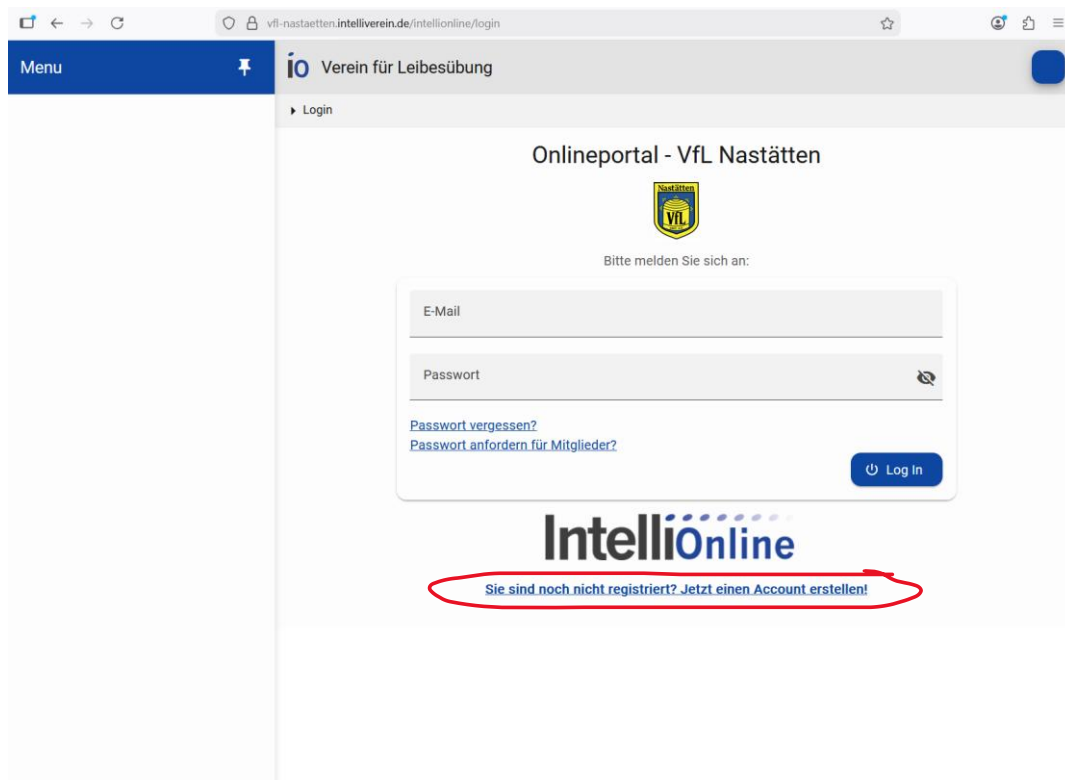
vfl-nastaetten.intelliverein.de/intellionline/login

Menu

io Verein für Leibesübung

Login

Onlineportal - VfL Nastätten

Nastätten VfL

Bitte melden Sie sich an:

E-Mail

Passwort

Passwort vergessen?
Passwort anfordern für Mitglieder?

Log In

IntelliOnline

Sie sind noch nicht registriert? Jetzt einen Account erstellen!